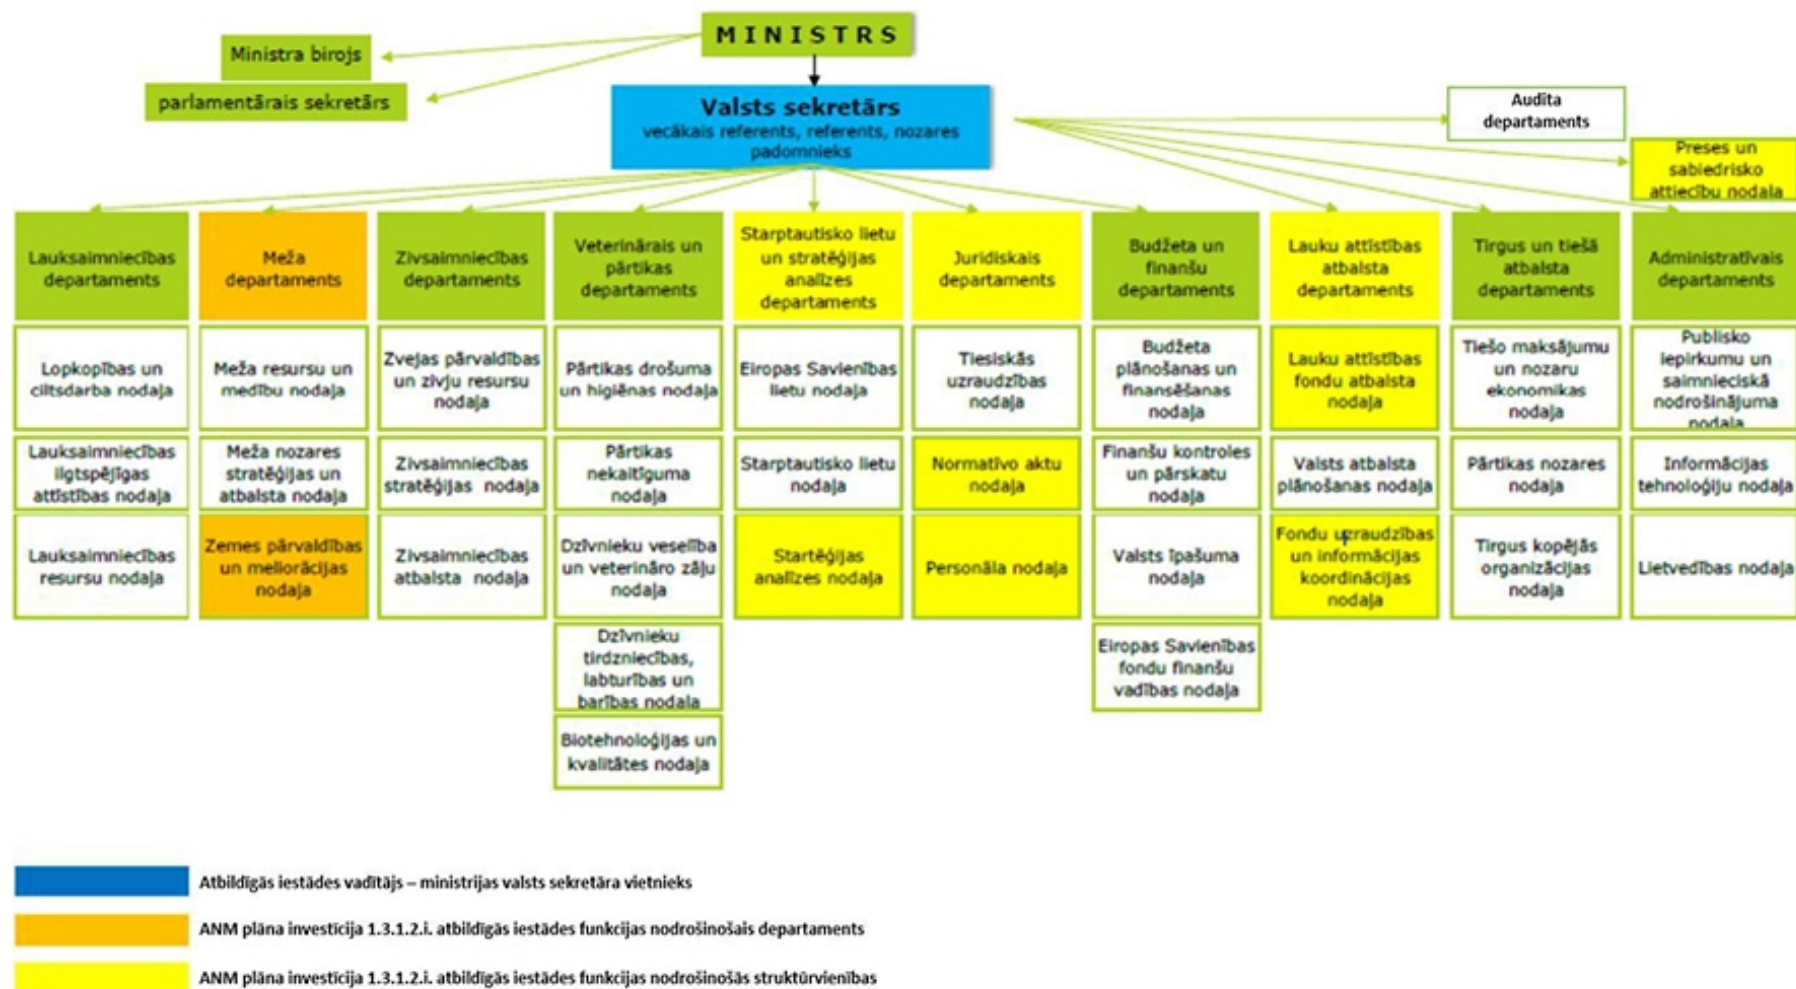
MINISTRS

Ministra birojs

parlamentārais sekretārs

Valsts sekretārs
vecākais referents, referents, nozares padomnieks

Audita departaments

Preses un sabiedrisko attiecību nodaļa

Lauksaimniecības departaments

Lopkopības un ciltsdarba nodaļa

Lauksaimniecības ilgtspējīgas attīstības nodaļa

Lauksaimniecības resursu nodaļa

Meža departaments

Meža resursu un medību nodaļa

Meža nozares stratēģijas un atbalsta nodaļa

Zemes pārvaldības un meliorācijas nodaļa

Zivsaimniecības departaments

Zvejas pārvaldības un zivju resursu nodaļa

Zivsaimniecības stratēģijas nodaļa

Zivsaimniecības atbalsta nodaļa

Veterinārais un pārtikas departaments

Pārtikas drošuma un higiēnas nodaļa

Pārtikas nekaitīguma nodaļa

Dzīvnieku veselība un veterināro zāļu nodaļa

Dzīvnieku tirdzniecības, labturības un barības nodaļa

Biotehnoloģijas un kvalitātes nodaļa

Starptautisko lietu un stratēģijas analīzes departaments

Eiropas Savienības lietu nodaļa

Starptautisko lietu nodaļa

Startēģijas analīzes nodaļa

Juridiskais departaments

Tiesiskās uzraudzības nodaļa

Normatīvo aktu nodaļa

Personāla nodaļa

Budžeta un finanšu departaments

Budžeta plānošanas un finansēšanas nodaļa

Finanšu kontroles un pārskatu nodaļa

Valsts īpašuma nodaļa

Eiropas Savienības fondu finanšu vadības nodaļa

Lauku attīstības atbalsta departaments

Lauku attīstības fondu atbalsta nodaļa

Valsts atbalsta plānošanas nodaļa

Fondu uzraudzības un informācijas koordinācijas nodaļa

Tirgus un tiešā atbalsta departaments

Tiešo maksājumu un nozaru ekonomikas nodaļa

Pārtikas nozares nodaļa

Tirgus kopējās organizācijas nodaļa

Administratīvais departaments

Publisko iepirkumu un saimnieciskā nodrošinājuma nodaļa

Informācijas tehnoloģiju nodaļa

Lietvedības nodaļa

Atbildīgās iestādes vadītājs – ministrijas valsts sekretāra vietnieks

ANM plāna investīcija 1.3.1.2.i. atbildīgās iestādes funkcijas nodrošinošais departaments

ANM plāna investīcija 1.3.1.2.i. atbildīgās iestādes funkcijas nodrošinošās struktūrvienības